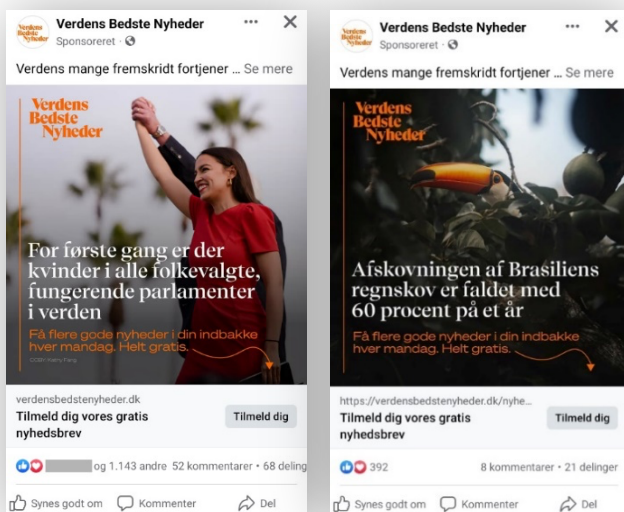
Verdens Bedste Nyheder
Verdens Bedste Nyheder
Sponsoreret · 
··· ✕

Verdens mange fremskridt fortjener ... Se mere

Verdens Bedste Nyheder

For første gang er der kvinder i alle folkevalgte, fungerende parlamenter i verden

Få flere gode nyheder i din indbakke hver mandag. Helt gratis.

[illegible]

verdensbedstenyheder.dk
Tilmeld dig vores gratis nyhedsbrev
Tilmeld dig

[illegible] og 1.143 andre 52 kommentarer • 68 deling

Synes godt om Kommenter Del

Verdens Bedste Nyheder
Verdens Bedste Nyheder
Sponsoreret · 
··· ✕

Verdens mange fremskridt fortjener ... Se mere

Verdens Bedste Nyheder

Afskovningen af Brasiliens regnskov er faldet med 60 procent på et år

Få flere gode nyheder i din indbakke hver mandag. Helt gratis.

https://verdensbedstenyheder.dk/nyhe...
Tilmeld dig vores gratis nyhedsbrev
Tilmeld dig

392 8 kommentarer • 21 delinger

Synes godt om Kommenter Del